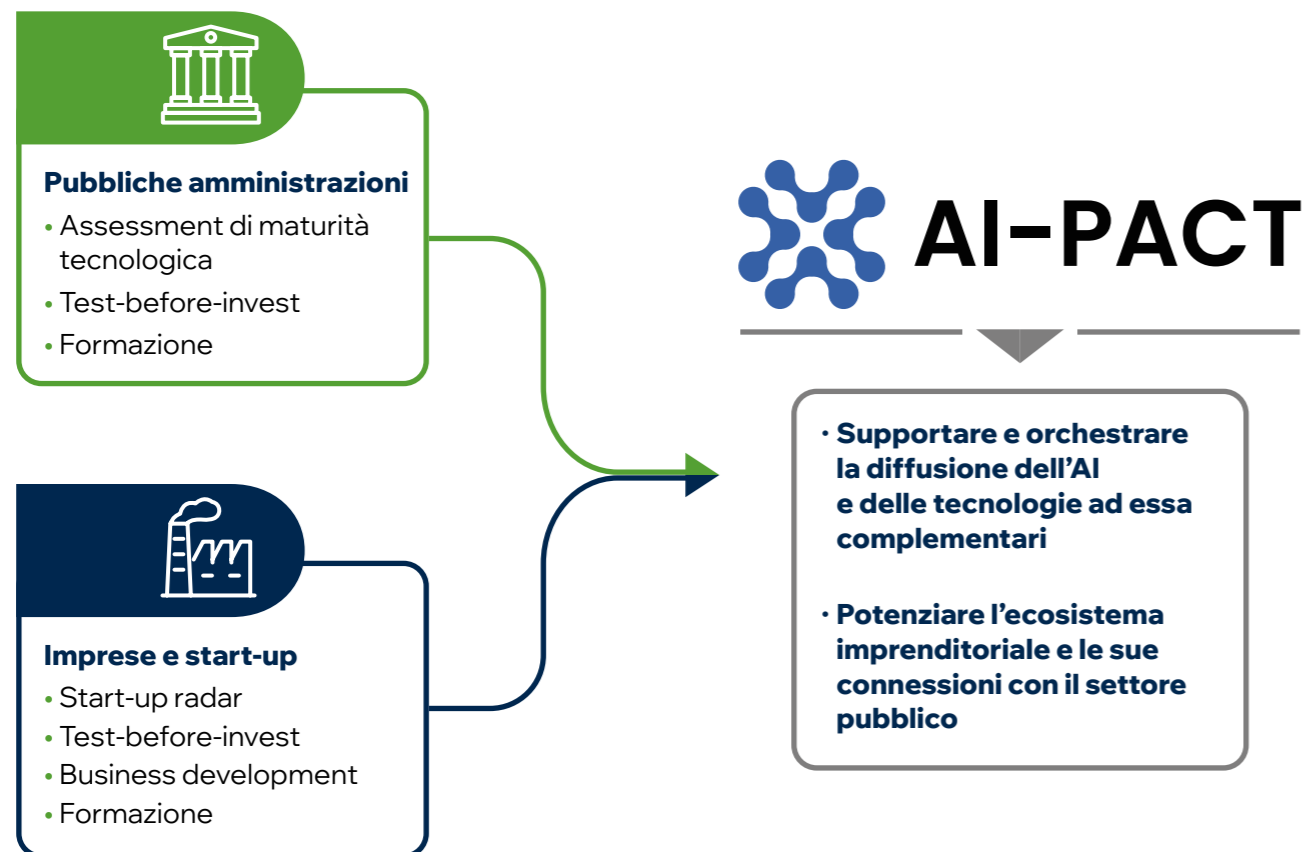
Pubbliche amministrazioni
• Assessment di maturità tecnologica
• Test-before-invest
• Formazione

Imprese e start-up
• Start-up radar
• Test-before-invest
• Business development
• Formazione

AI-PACT

· Supportare e orchestrare la diffusione dell'AI e delle tecnologie ad essa complementari

· Potenziare l'ecosistema imprenditoriale e le sue connessioni con il settore pubblico